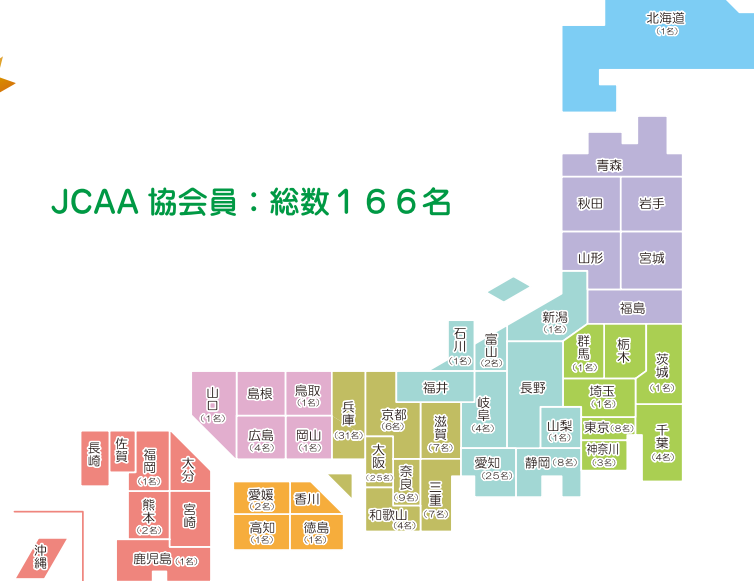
JCAA 協会員：総数１６６名

北海道
（1名）

青森

秋田

岩手

山形

宮城

福島

新潟
（1名）

群馬
（1名）

栃木

茨城
（1名）

石川
（1名）

富山
（2名）

長野

埼玉
（1名）

福井

岐阜
（4名）

山梨
（1名）

東京（8名）

千葉
（4名）

神奈川
（3名）

愛知
（25名）

静岡（8名）

山口
（1名）

島根

鳥取
（1名）

兵庫
（31名）

京都
（6名）

滋賀
（7名）

広島
（4名）

岡山
（1名）

大阪
（26名）

奈良
（9名）

三重
（7名）

和歌山
（4名）

愛媛
（2名）

香川

高知
（1名）

徳島
（1名）

長崎

佐賀

福岡
（1名）

大分

熊本
（2名）

宮崎

鹿児島（1名）

沖縄